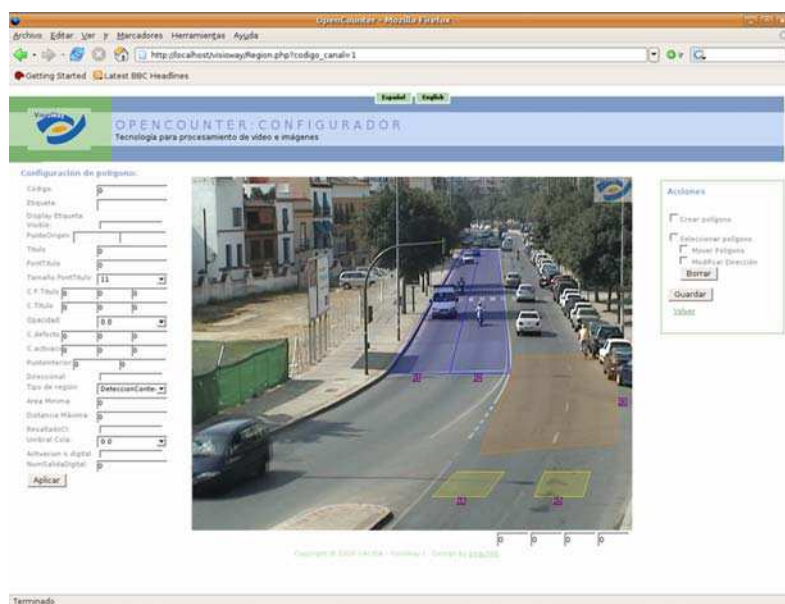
OpenCounter - Mozilla Firefox

Archivo Editar Ver Ir Marcadores Herramientas Ayuda

http://localhost/visioway/Region.php?codigo_canal=1

Getting Started Latest BBC Headlines

Español English

OPENCOUNTER:CONFIGURADOR
Tecnologia para procesamiento de video e imágenes

Configuración de polígonos.

Codigo 0
Etiqueta
Display Etiqueta Visible
PuntoOrigen
Titulo 0
FontTitulo 0
Tamaño FontTitulo 11
C.F.Titulo 0 0 0
C.Titulo 0 0 0
Opacidad 0.0
C.defecto 0 0 0
C.activado 0 0 0
Puntointerior 0 0
Direccional
Tipo de región DeteccionConte
Area Minima 0
Distancia Máxima 0
ResultadoCl
Umbral Cola 0.0
Activacion s digital
NumSalidaDigital 0
Aplicar

Acciones

Crear poligono
Seleccionar poligono
Mover Poligono
Modificar Dirección
Borrar
Guardar
Volver

0 0 0 0

Copyright © 2008 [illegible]

Terminado